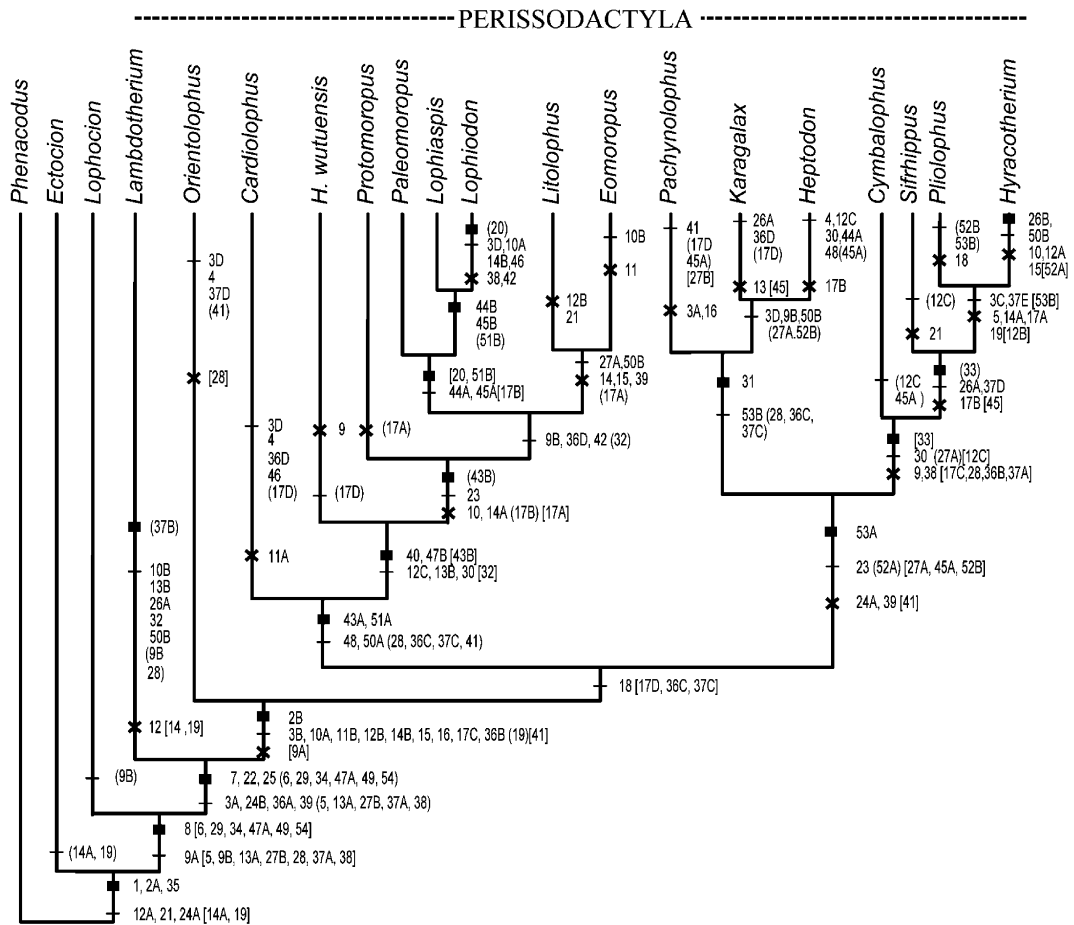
PERISSODACTYLA

Phenacodus
Ectocion
Lophocion
Lambdotherium
Orientolophus
Cardiolophus
H. wutuensis
Protomoropus
Paleomoropus
Lophiaspis
Lophiodon
Litolophus
Eomoropus
Pachynolophus
Karagalax
Heptodon
Cymbalophus
Sifrhippus
Pliolophus
Hyracotherium

(20)
3D,10A
14B,46
38,42

10B
11

41
(17D
45A)
[27B]

26A
36D
(17D)

4,12C
30,44A
48(45A)

(52B
53B)
18

26B,
50B
10,12A
15[52A]

3D
4
37D
(41)

44B
45B
(51B)

12B
21

3A,16

13 [45]

17B

(12C)

3C,37E [53B]
5,14A,17A
19[12B]

21

3D,9B,50B
(27A.52B)

[28]

[20, 51B]
44A, 45A[17B]

27A,50B
14,15, 39
(17A)

31

(33)
26A,37D
17B [45]

(12C
45A )

3D
4
36D
46
(17D)

9

(17A)

9B, 36D, 42 (32)

53B (28, 36C,
37C)

[33]
30 (27A)[12C]
9,38 [17C,28,36B,37A]

(43B)
23
10, 14A (17B) [17A]

(17D)

(37B)

10B
13B
26A
32
50B
(9B
28)

11A

40, 47B [43B]
12C, 13B, 30 [32]

53A
23 (52A) [27A, 45A, 52B]
24A, 39 [41]

43A, 51A
48, 50A (28, 36C, 37C, 41)

18 [17D, 36C, 37C]

12 [14 ,19]

2B
3B, 10A, 11B, 12B, 14B, 15, 16, 17C, 36B (19)[41]
[9A]

(9B)

7, 22, 25 (6, 29, 34, 47A, 49, 54)
3A, 24B, 36A, 39 (5, 13A, 27B, 37A, 38)

8 [6, 29, 34, 47A, 49, 54]
9A [5, 9B, 13A, 27B, 28, 37A, 38]

(14A, 19)

1, 2A, 35
12A, 21, 24A [14A, 19]